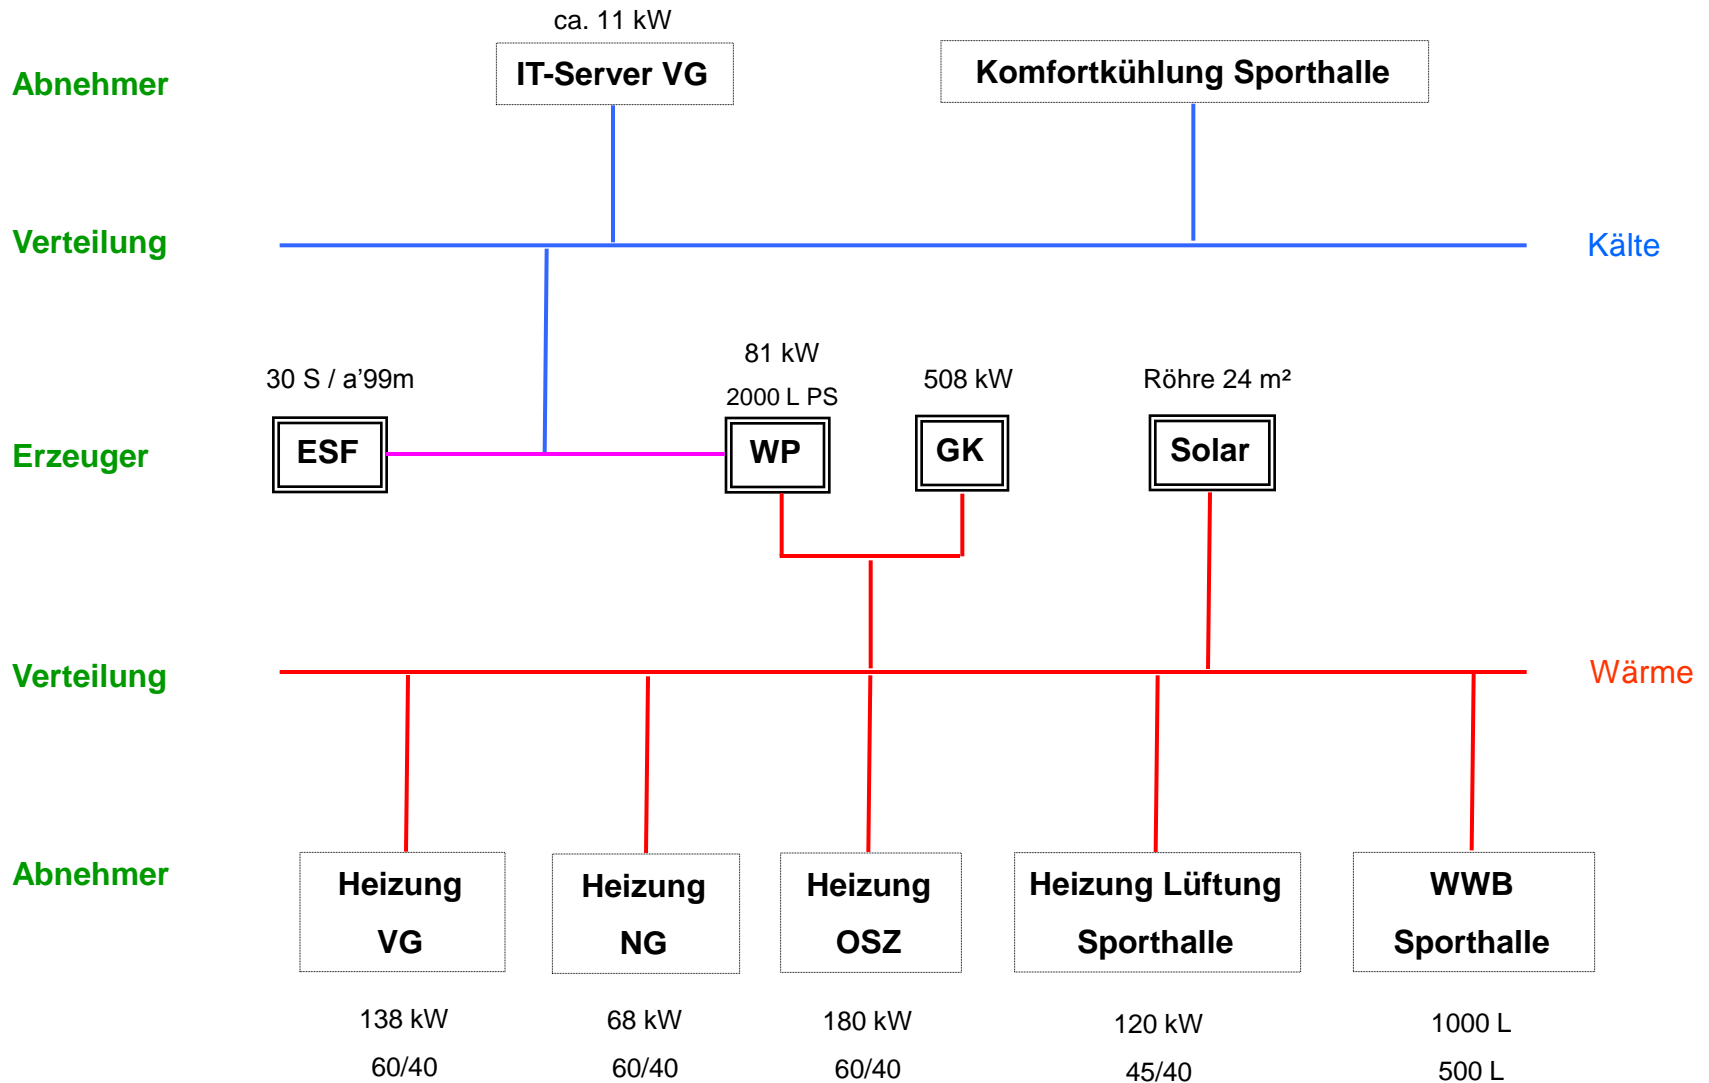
Abnehmer

ca. 11 kW

IT-Server VG

Komfortkühlung Sporthalle

Verteilung

Kälte

30 S / a'99m

81 kW

2000 L PS

508 kW

Röhre 24 m²

Erzeuger

ESF

WP

GK

Solar

Verteilung

Wärme

Abnehmer

Heizung VG

Heizung NG

Heizung OSZ

Heizung Lüftung Sporthalle

WWB Sporthalle

138 kW
60/40

68 kW
60/40

180 kW
60/40

120 kW
45/40

1000 L
500 L